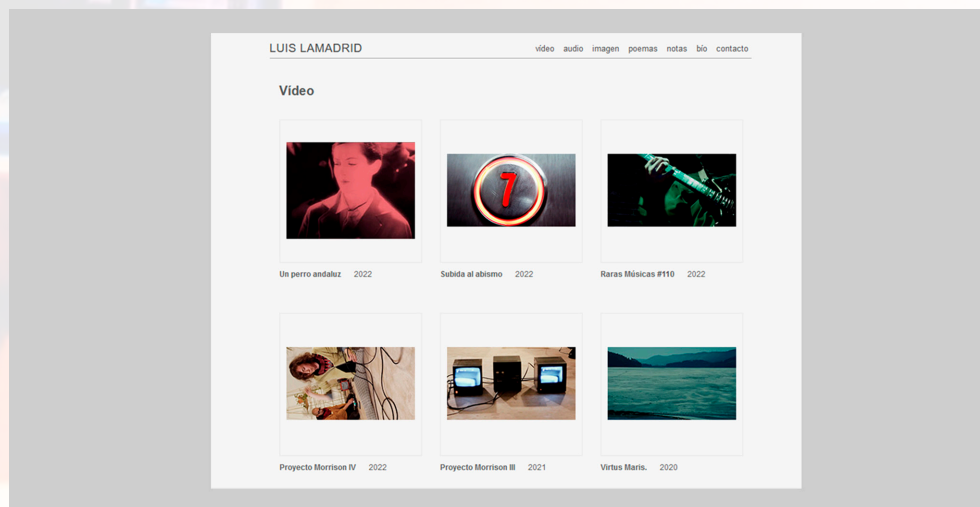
LUIS LAMADRID

vídeo audio imagen poemas notas bío contacto

Vídeo

7

Un perro andaluz 2022

Subida al abismo 2022

Raras Músicas #110 2022

Proyecto Morrison IV 2022

Proyecto Morrison III 2021

Virtus Maris. 2020